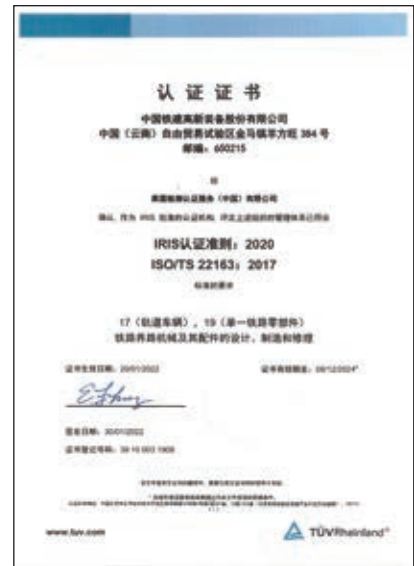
认 证 证 书

中国铁建高新装备股份有限公司
中国（云南）自由贸易试验区金马镇羊方旺 384 号
邮编：650215

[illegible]

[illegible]

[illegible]

IRIS认证准则：2020
ISO/TS 22163：2017

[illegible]

17（轨道车辆），19（单一铁路零部件）
铁路养路机械及其配件的设计、制造和维修

证书生效日期：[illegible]　　证书有效期至：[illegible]

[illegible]

签发日期：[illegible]

证书登记号码：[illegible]

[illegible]

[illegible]

www.tuv.com

TÜVRheinland®